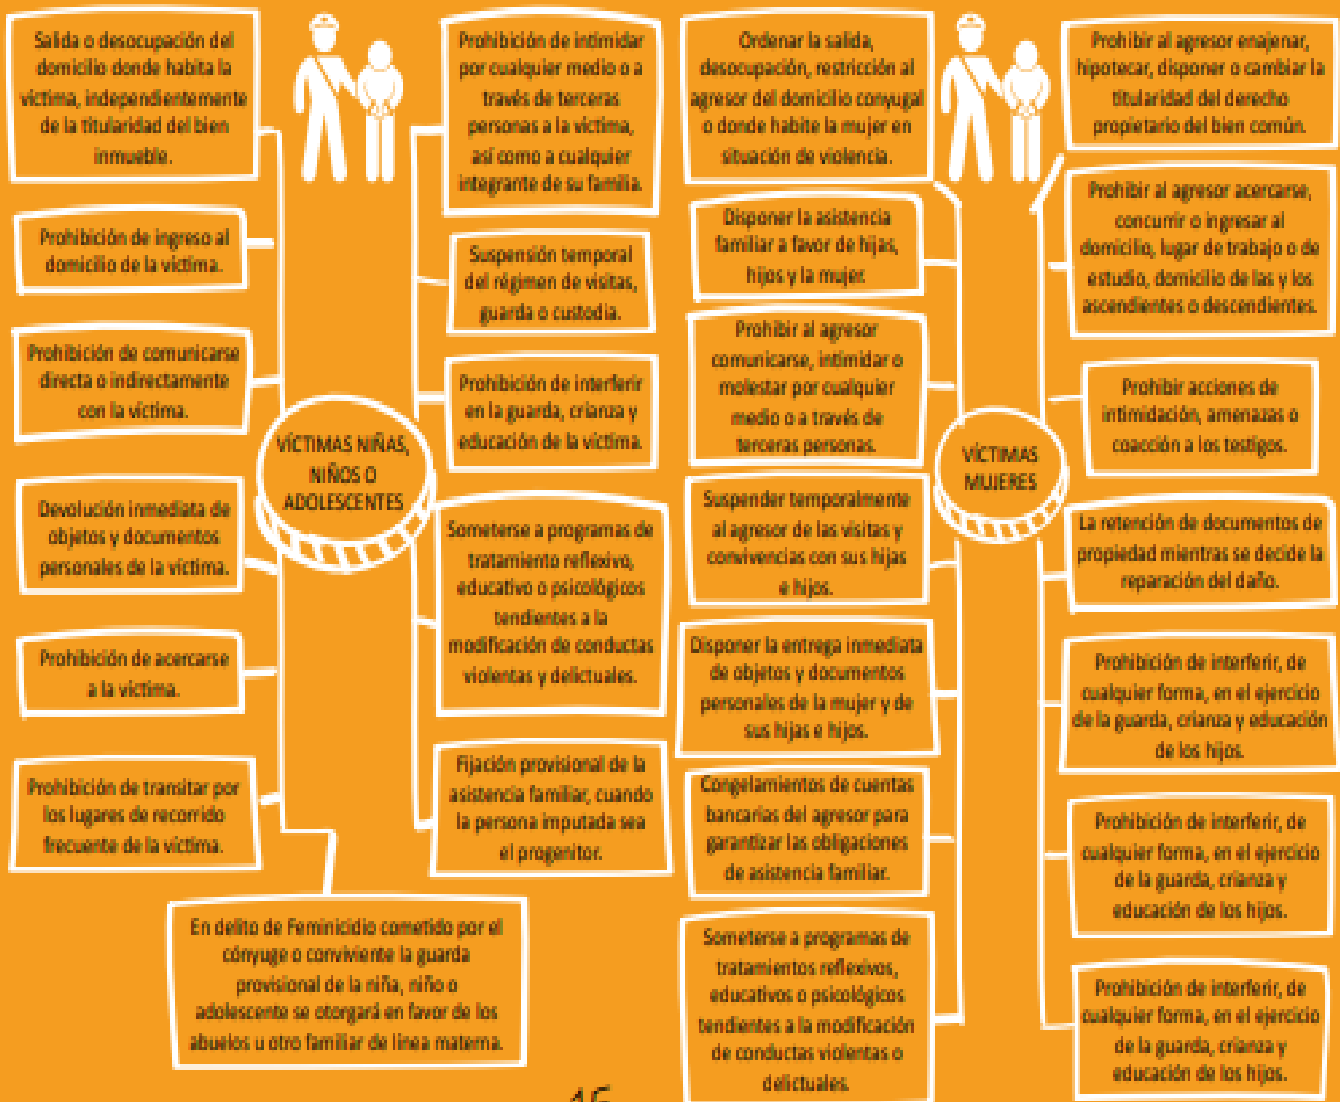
Salida o desocupación del domicilio donde habita la víctima, independientemente de la titularidad del bien inmueble.

Prohibición de ingreso al domicilio de la víctima.

Prohibición de comunicarse directa o indirectamente con la víctima.

Devolución inmediata de objetos y documentos personales de la víctima.

Prohibición de acercarse a la víctima.

Prohibición de transitar por los lugares de recorrido frecuente de la víctima.

VÍCTIMAS NIÑAS, NIÑOS O ADOLESCENTES

Prohibición de intimidar por cualquier medio o a través de terceras personas a la víctima, así como a cualquier integrante de su familia.

Suspensión temporal del régimen de visitas, guarda o custodia.

Prohibición de interferir en la guarda, crianza y educación de la víctima.

Someterse a programas de tratamiento reflexivo, educativo o psicológicos tendientes a la modificación de conductas violentas y delictuales.

Fijación provisional de la asistencia familiar, cuando la persona imputada sea el progenitor.

En delito de Feminicidio cometido por el cónyuge o conviviente la guarda provisional de la niña, niño o adolescente se otorgará en favor de los abuelos u otro familiar de línea materna.

Ordenar la salida, desocupación, restricción al agresor del domicilio conyugal o donde habite la mujer en situación de violencia.

Disponer la asistencia familiar a favor de hijas, hijos y la mujer.

Prohibir al agresor comunicarse, intimidar o molestar por cualquier medio o a través de terceras personas.

Suspender temporalmente al agresor de las visitas y convivencias con sus hijas e hijos.

Disponer la entrega inmediata de objetos y documentos personales de la mujer y de sus hijas e hijos.

Congelamientos de cuentas bancarias del agresor para garantizar las obligaciones de asistencia familiar.

Someterse a programas de tratamientos reflexivos, educativos o psicológicos tendientes a la modificación de conductas violentas o delictuales.

VÍCTIMAS MUJERES

Prohibir al agresor enajenar, hipotecar, disponer o cambiar la titularidad del derecho propietario del bien común.

Prohibir al agresor acercarse, concurrir o ingresar al domicilio, lugar de trabajo o de estudio, domicilio de las y los ascendientes o descendientes.

Prohibir acciones de intimidación, amenazas o coacción a los testigos.

La retención de documentos de propiedad mientras se decide la reparación del daño.

Prohibición de interferir, de cualquier forma, en el ejercicio de la guarda, crianza y educación de los hijos.

Prohibición de interferir, de cualquier forma, en el ejercicio de la guarda, crianza y educación de los hijos.

Prohibición de interferir, de cualquier forma, en el ejercicio de la guarda, crianza y educación de los hijos.

16